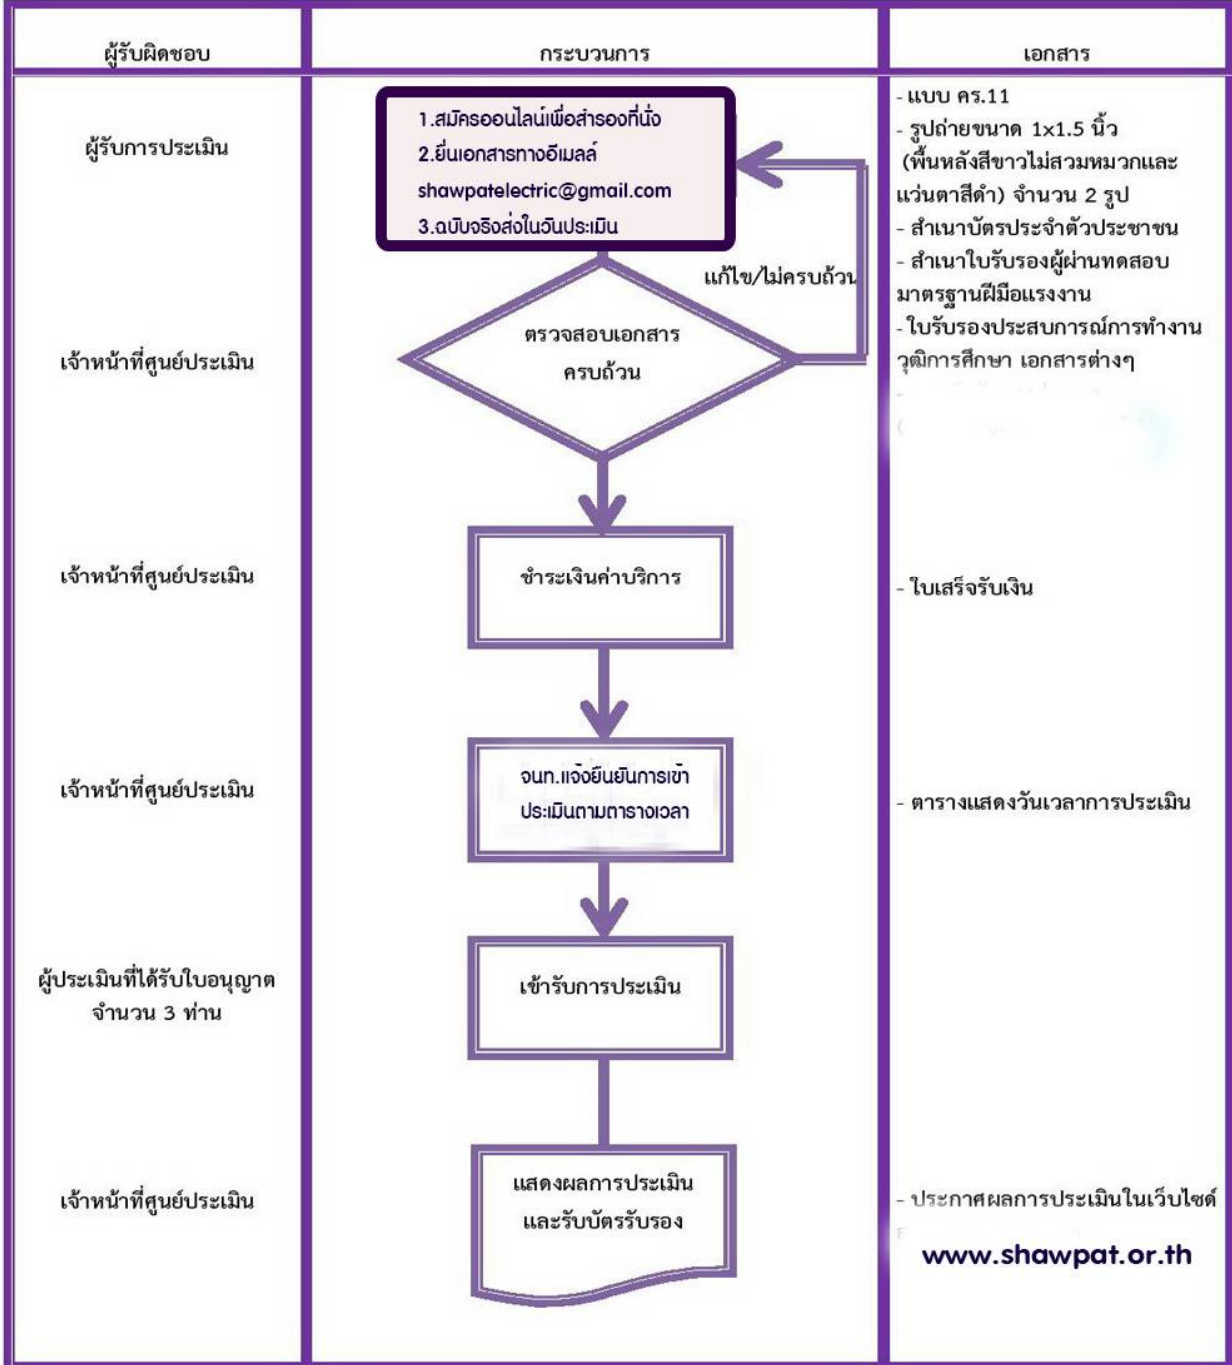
| ผู้รับผิดชอบ | กระบวนการ | เอกสาร |
|---|---|---|
| ผู้รับการประเมิน | 1.สมัครออนไลน์เพื่อสำรองที่นั่ง 2.ยื่นเอกสารทางอีเมลล์ shawpatelectric@gmail.com 3.ฉบับจริงส่งในวันประเมิน | - แบบ คร.11 - รูปถ่ายขนาด 1x1.5 นิ้ว (พื้นหลังสีขาวไม่สวมหมวกและแว่นตาสีดำ) จำนวน 2 รูป - สำเนาบัตรประจำตัวประชาชน - สำเนาใบรับรองผู้ผ่านทดสอบมาตรฐานฝีมือแรงงาน - ใบรับรองประสบการณ์การทำงาน วุฒิการศึกษา เอกสารต่างๆ |
| เจ้าหน้าที่ศูนย์ประเมิน | ตรวจสอบเอกสารครบถ้วน แก้ไข/ไม่ครบถ้วน | |
| เจ้าหน้าที่ศูนย์ประเมิน | ชำระเงินค่าบริการ | - ใบเสร็จรับเงิน |
| เจ้าหน้าที่ศูนย์ประเมิน | จนท.แจ้งยืนยันการเข้าประเมินตามตารางเวลา | - ตารางแสดงวันเวลาการประเมิน |
| ผู้ประเมินที่ได้รับใบอนุญาต จำนวน 3 ท่าน | เข้ารับการประเมิน | |
| เจ้าหน้าที่ศูนย์ประเมิน | แสดงผลการประเมินและรับบัตรรับรอง | - ประกาศผลการประเมินในเว็บไซต์ www.shawpat.or.th |